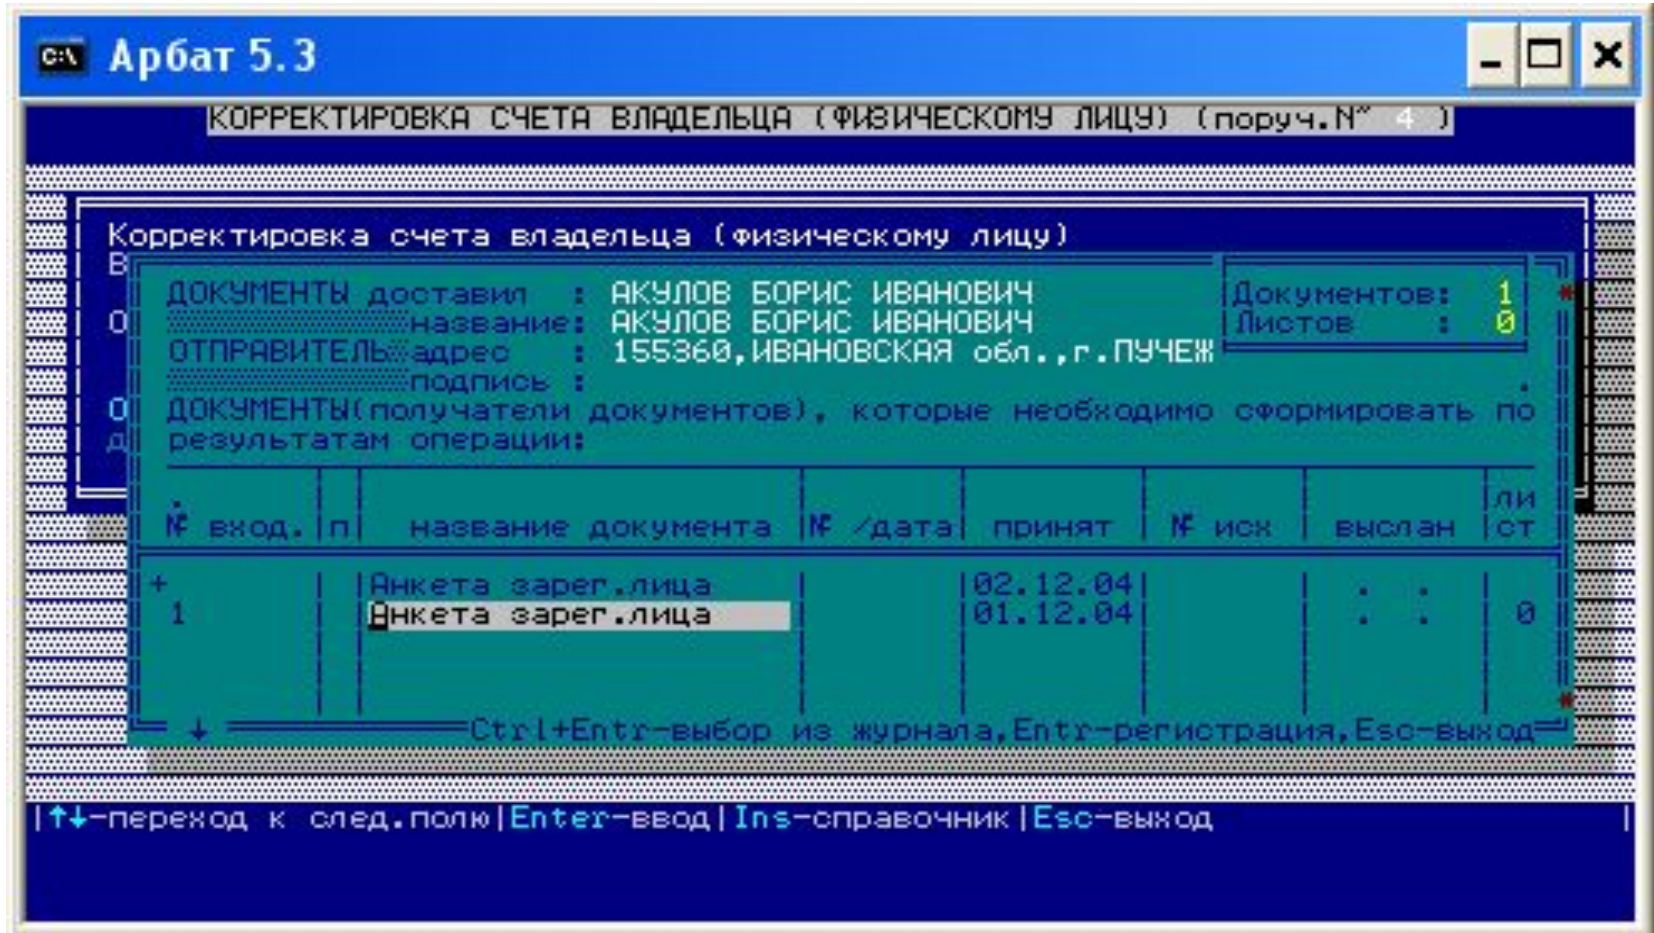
Арбат 5.3

КОРРЕКТИРОВКА СЧЕТА ВЛАДЕЛЬЦА (ФИЗИЧЕСКОМУ ЛИЦУ) (поруч.N° 4 )

Корректировка счета владельца (физическому лицу)

ДОКУМЕНТЫ доставил : АКУЛОВ БОРИС ИВАНОВИЧ
название: АКУЛОВ БОРИС ИВАНОВИЧ
ОТПРАВИТЕЛЬ адрес : 155360,ИВАНОВСКАЯ обл.,г.ПУЧЕЖ
подпись :

Документов: 1
Листов : 0

ДОКУМЕНТЫ(получатели документов), которые необходимо сформировать по результатам операции:

| N° вход. | п | название документа | N° /дата | принят | N° исх | выслан | листст |
|---|---|---|---|---|---|---|---|
| + | | Анкета зарег.лица | | 02.12.04 | | . . | |
| 1 | | Анкета зарег.лица | | 01.12.04 | | . . | 0 |

Ctrl+Entr-выбор из журнала,Entr-регистрация,Esc-выход

↑↓-переход к след.полю|Enter-ввод|Ins-справочник|Esc-выход